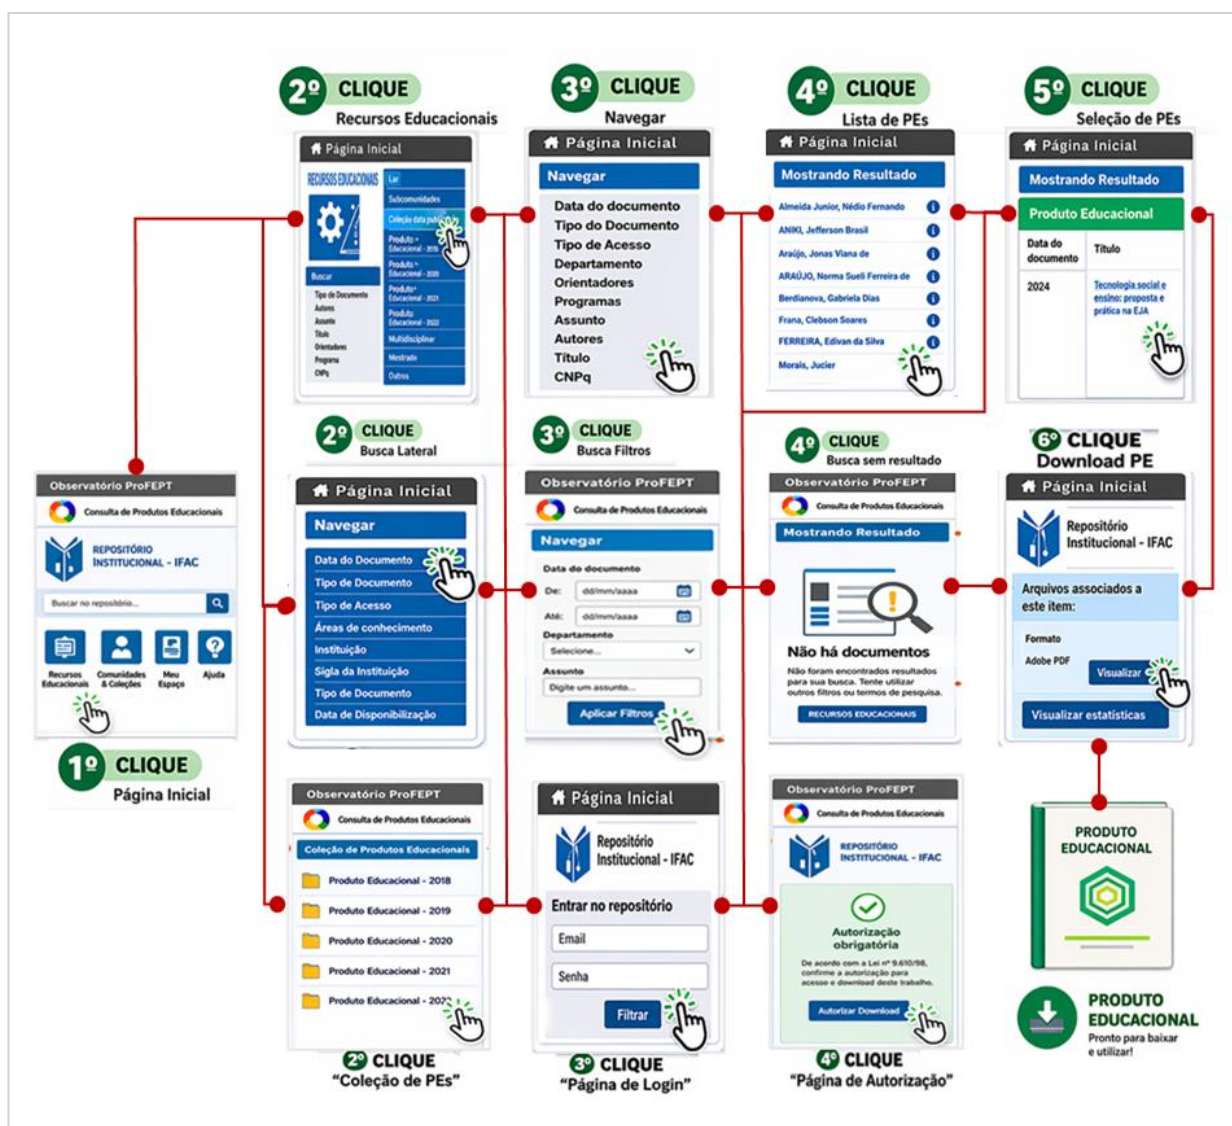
2º CLIQUE
Recursos Educacionais

Página Inicial
RECURSOS EDUCACIONAIS
Ler
Subcomunidades
Coleção data publicação
Produto Educacional - 2018
Produto Educacional - 2020
Produto Educacional - 2021
Produto Educacional - 2022
Multidisciplinar
Mestrado
Outros
Buscar
Tipo de Documento
Autores
Assunto
Título
Orientadores
Programa
CNPq

3º CLIQUE
Navegar

Página Inicial
Navegar
Data do documento
Tipo do Documento
Tipo de Acesso
Departamento
Orientadores
Programas
Assunto
Autores
Título
CNPq

4º CLIQUE
Lista de PEs

Página Inicial
Mostrando Resultado
Almeida Junior, Nédio Fernando
ANIKI, Jefferson Brasil
Araújo, Jonas Viana de
ARAÚJO, Norma Sueli Ferreira de
Berdianova, Gabriela Dias
Frana, Clebson Soares
FERREIRA, Edivan da Silva
Morais, Jucier

5º CLIQUE
Seleção de PEs

Página Inicial
Mostrando Resultado
Produto Educacional
Data do documento
Título
2024
Tecnologia social e ensino: proposta e prática na EJA

2º CLIQUE
Busca Lateral

Página Inicial
Navegar
Data do Documento
Tipo de Documento
Tipo de Acesso
Áreas de conhecimento
Instituição
Sigla da Instituição
Tipo de Documento
Data de Disponibilização

3º CLIQUE
Busca Filtros

Observatório ProFEPT
Consulta de Produtos Educacionais
Navegar
Data do documento
De: dd/mm/aaaa
Até: dd/mm/aaaa
Departamento
Selecione...
Assunto
Digite um assunto...
Aplicar Filtros

4º CLIQUE
Busca sem resultado

Observatório ProFEPT
Consulta de Produtos Educacionais
Mostrando Resultado
Não há documentos
Não foram encontrados resultados para sua busca. Tente utilizar outros filtros ou termos de pesquisa.
RECURSOS EDUCACIONAIS

6º CLIQUE
Download PE

Página Inicial
Repositório Institucional - IFAC
Arquivos associados a este item:
Formato
Adobe PDF
Visualizar
Visualizar estatísticas

Observatório ProFEPT
Consulta de Produtos Educacionais
REPOSITÓRIO INSTITUCIONAL - IFAC
Buscar no repositório...
Recursos Educacionais
Comunidades & Coleções
Meu Espaço
Ajuda

1º CLIQUE
Página Inicial

Observatório ProFEPT
Consulta de Produtos Educacionais
Coleção de Produtos Educacionais
Produto Educacional - 2018
Produto Educacional - 2019
Produto Educacional - 2020
Produto Educacional - 2021
Produto Educacional - 2022

2º CLIQUE
"Coleção de PEs"

Página Inicial
Repositório Institucional - IFAC
Entrar no repositório
Email
Senha
Filtrar

3º CLIQUE
"Página de Login"

Observatório ProFEPT
Consulta de Produtos Educacionais
REPOSITÓRIO INSTITUCIONAL - IFAC
Autorização obrigatória
De acordo com a Lei nº 9.610/98, confirme a autorização para acesso e download deste trabalho.
Autorizar Download

4º CLIQUE
"Página de Autorização"

PRODUTO EDUCACIONAL

PRODUTO EDUCACIONAL
Pronto para baixar e utilizar!